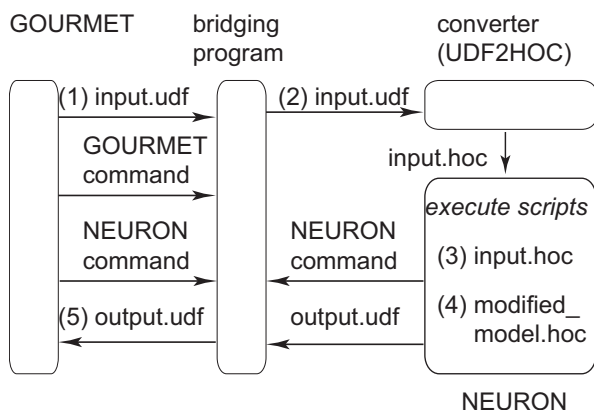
GOURMET

bridging program

converter (UDF2HOC)

(1) input.udf

(2) input.udf

input.hoc

GOURMET command

*execute scripts*

NEURON command

NEURON command

(3) input.hoc

(4) modified_ model.hoc

(5) output.udf

output.udf

NEURON